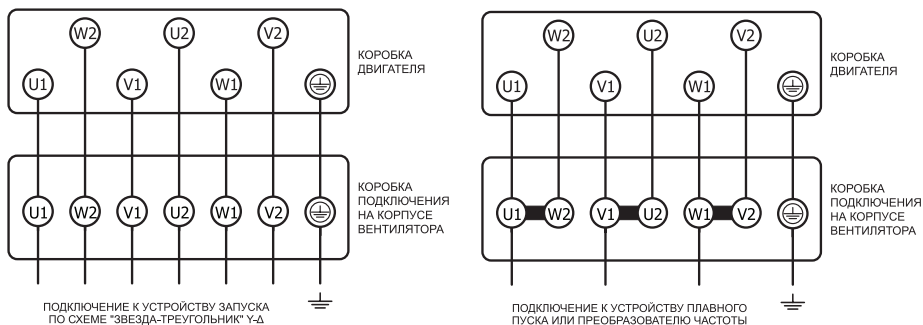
W2 U2 V2
U1 V1 W1

КОРОБКА ДВИГАТЕЛЯ

U1 W2 V1 U2 W1 V2

КОРОБКА ПОДКЛЮЧЕНИЯ НА КОРПУСЕ ВЕНТИЛЯТОРА

ПОДКЛЮЧЕНИЕ К УСТРОЙСТВУ ЗАПУСКА ПО СХЕМЕ "ЗВЕЗДА-ТРЕУГОЛЬНИК" Y-Δ

W2 U2 V2
U1 V1 W1

КОРОБКА ДВИГАТЕЛЯ

U1 W2 V1 U2 W1 V2

КОРОБКА ПОДКЛЮЧЕНИЯ НА КОРПУСЕ ВЕНТИЛЯТОРА

ПОДКЛЮЧЕНИЕ К УСТРОЙСТВУ ПЛАВНОГО ПУСКА ИЛИ ПРЕОБРАЗОВАТЕЛЮ ЧАСТОТЫ